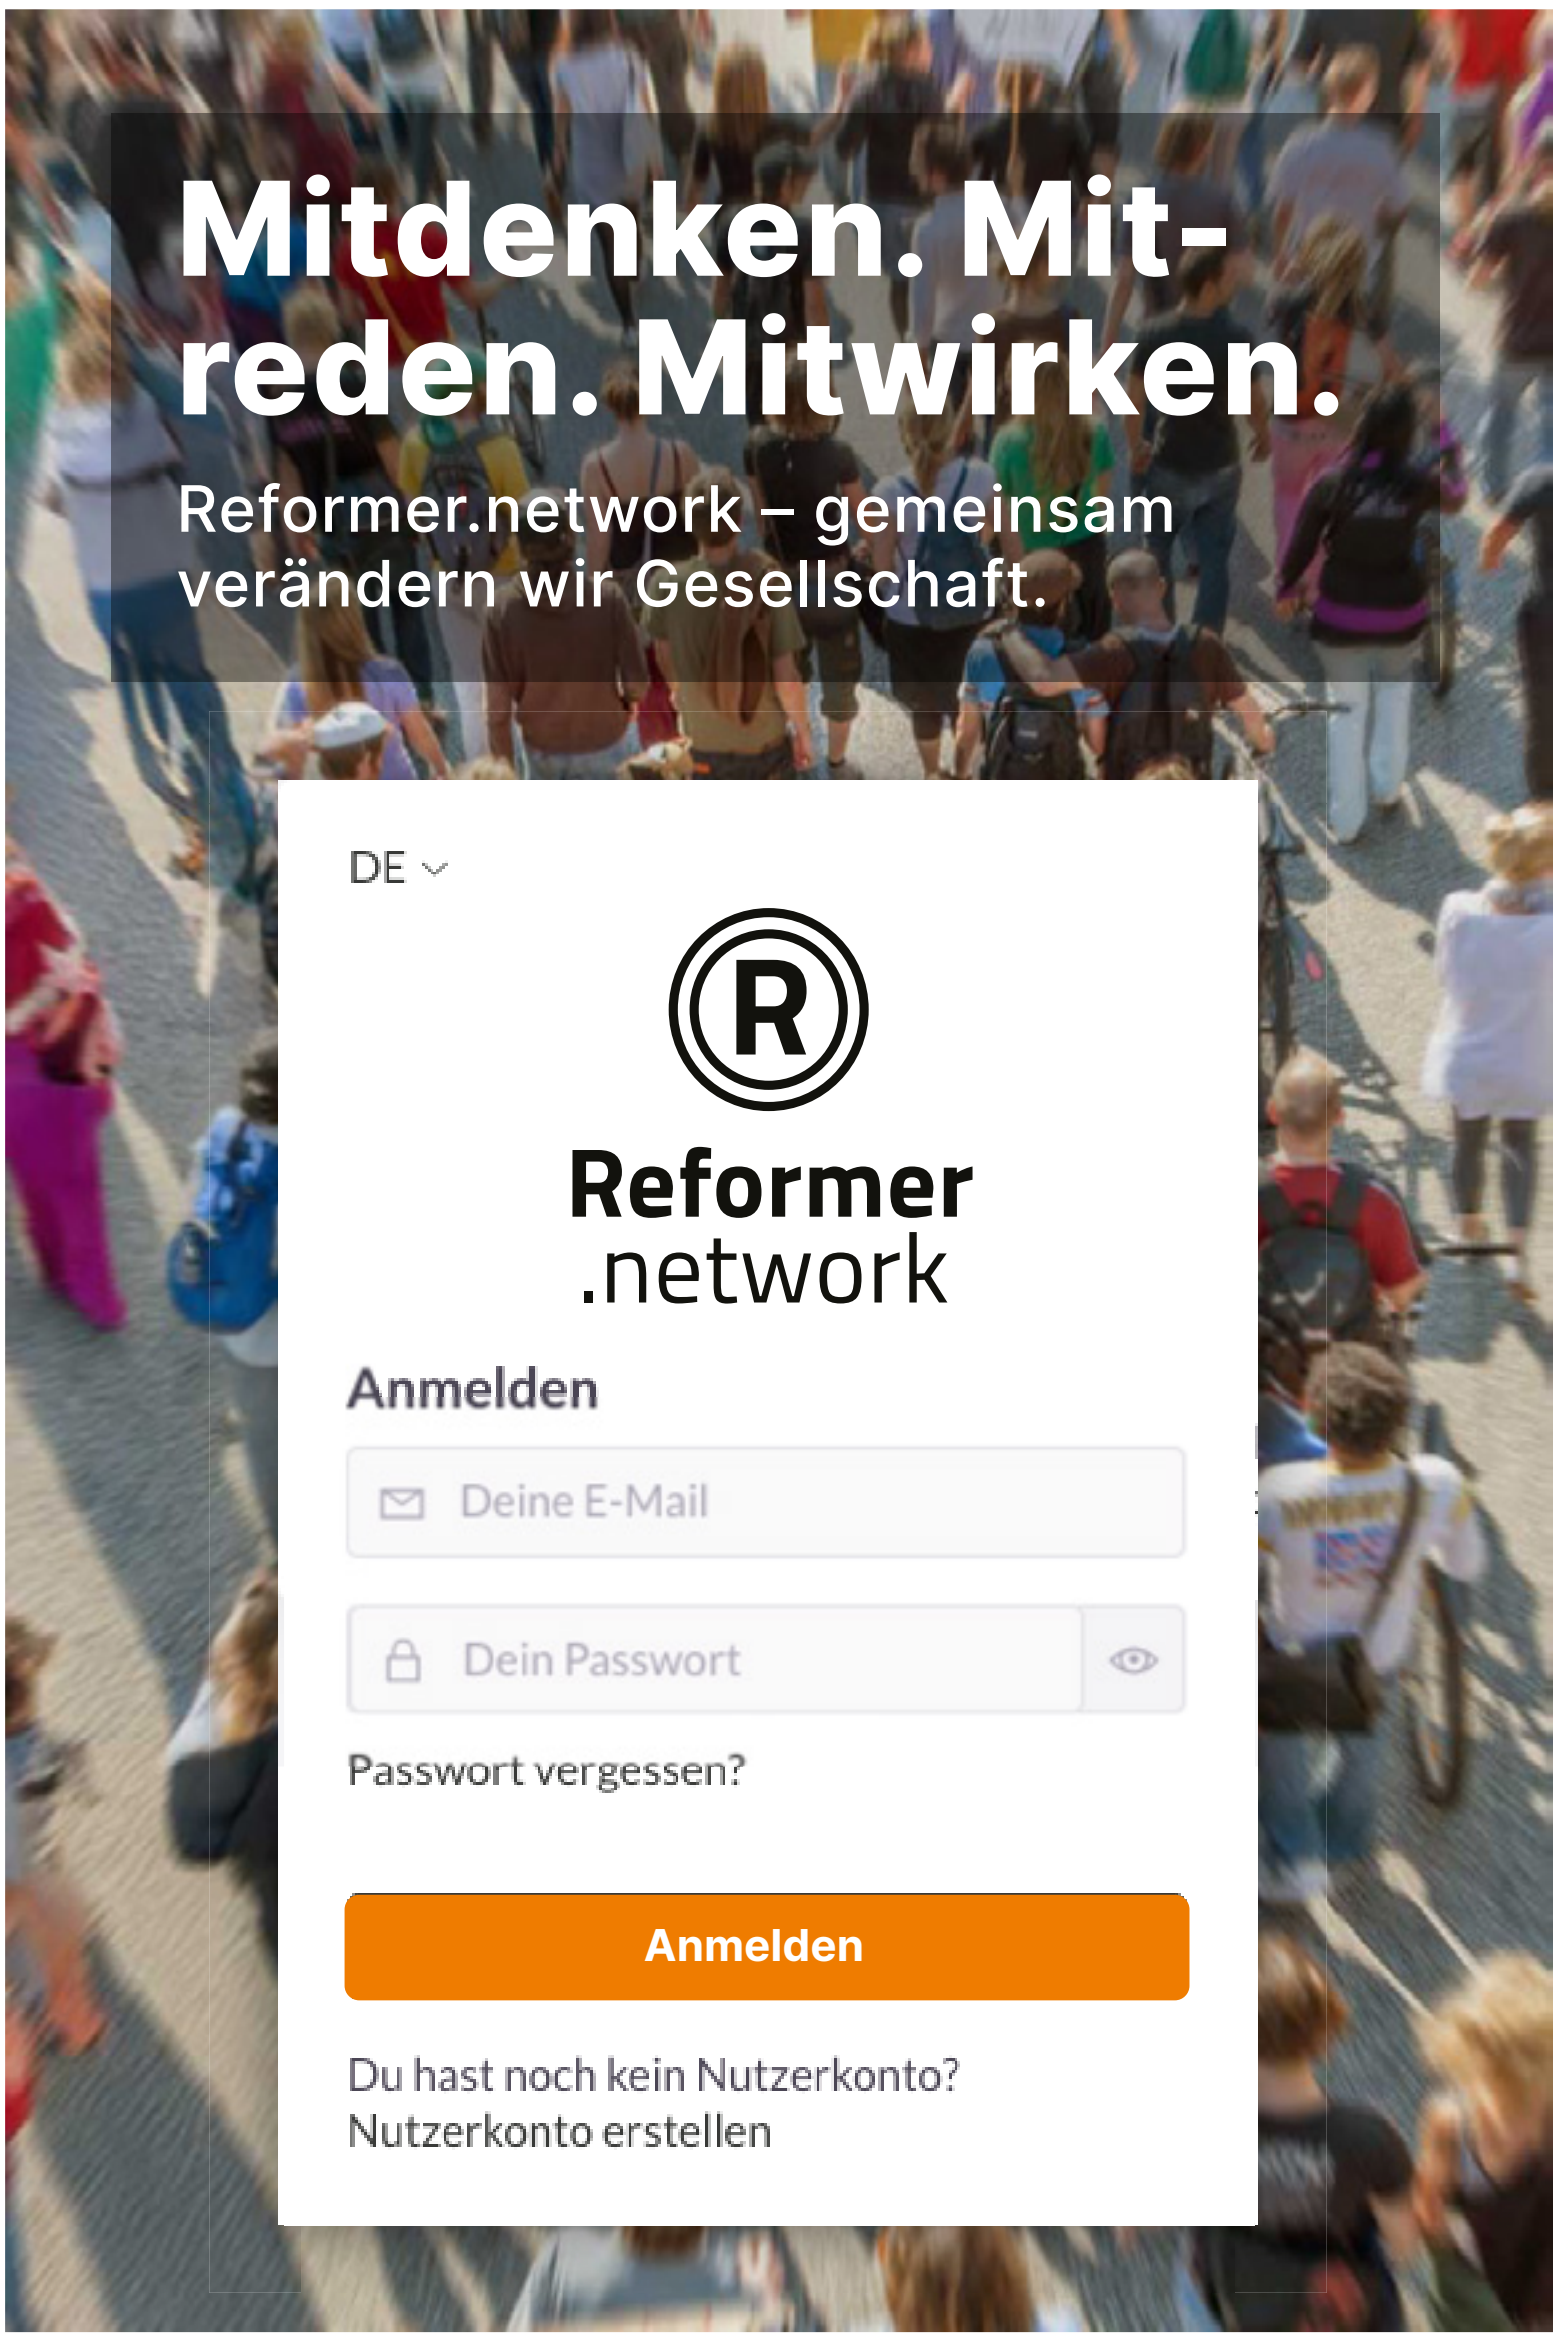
Mitdenken. Mitreden. Mitwirken.

Reformer.network – gemeinsam verändern wir Gesellschaft.

DE

R

Reformer
.network

Anmelden

Deine E-Mail

Dein Passwort

Passwort vergessen?

Anmelden

Du hast noch kein Nutzerkonto?
Nutzerkonto erstellen